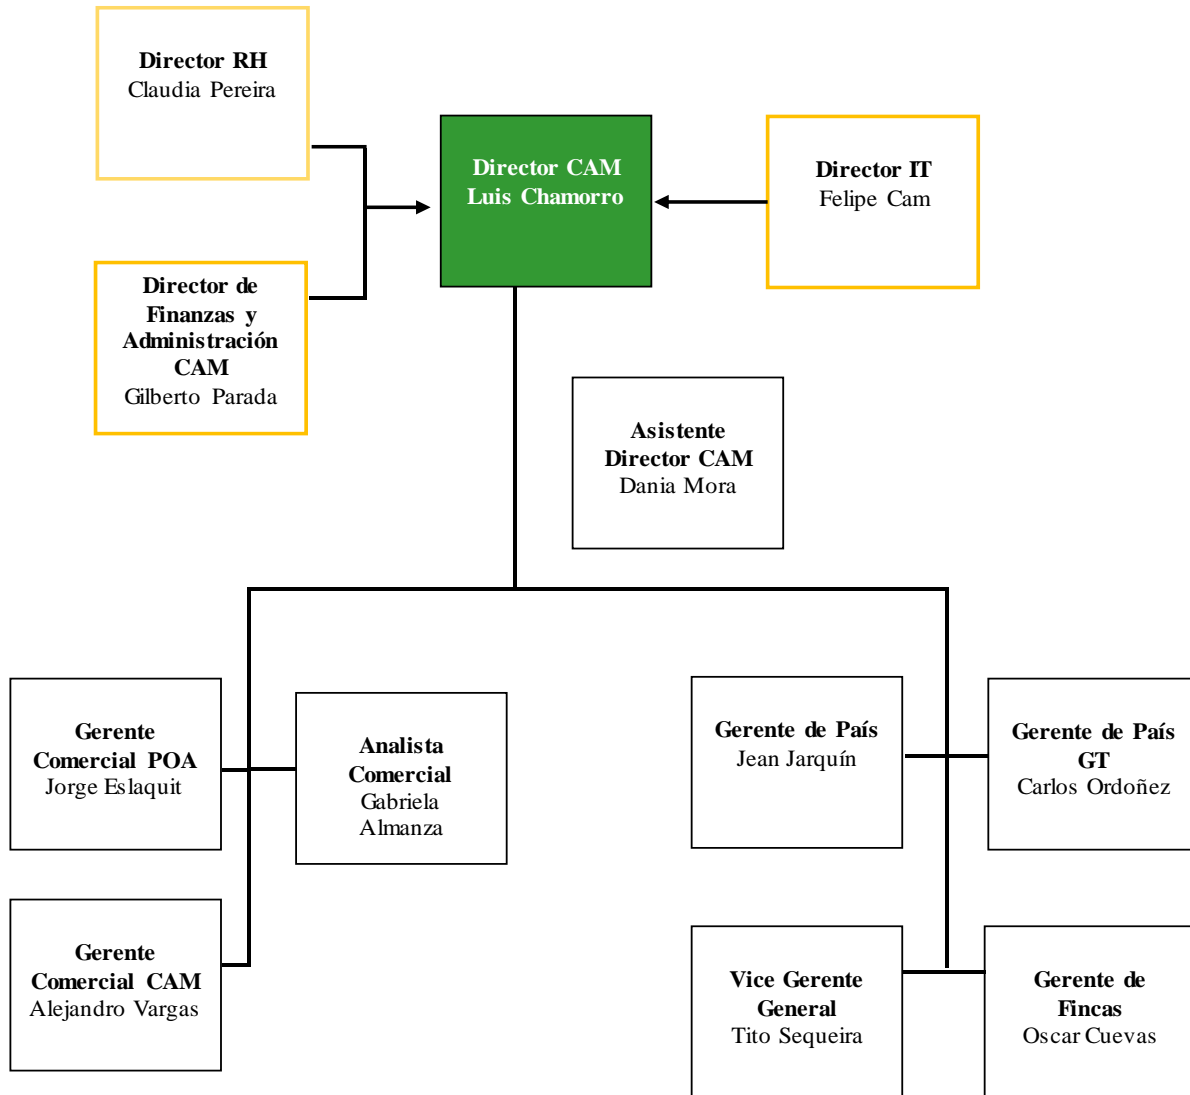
Director RH
Claudia Pereira

Director CAM
Luis Chamorro

Director IT
Felipe Cam

Director de Finanzas y Administración CAM
Gilberto Parada

Asistente Director CAM
Dania Mora

Gerente Comercial POA
Jorge Eslaquit

Analista Comercial
Gabriela Almanza

Gerente de País
Jean Jarquín

Gerente de País GT
Carlos Ordoñez

Gerente Comercial CAM
Alejandro Vargas

Vice Gerente General
Tito Sequeira

Gerente de Fincas
Oscar Cuevas